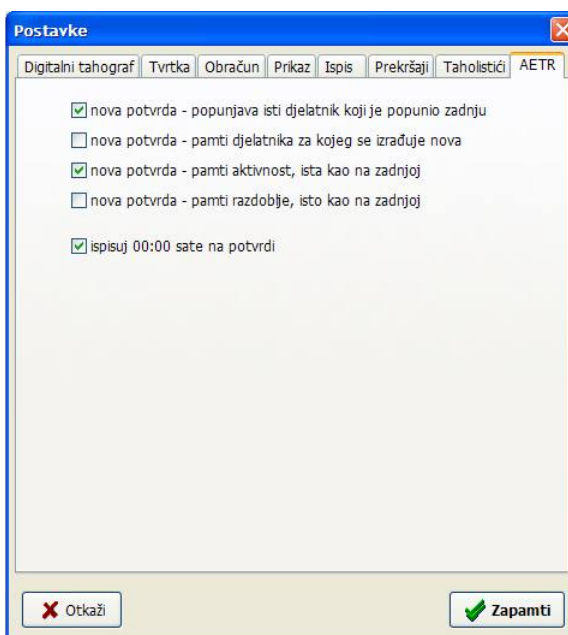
Postavke

Digitalni tahograf | Tvrtka | Obračun | Prikaz | Ispis | Prekršaji | Taholistići | AETR

nova potvrda - popunjava isti djelatnik koji je popunio zadnju

nova potvrda - pamti djelatnika za kojeg se izrađuje nova

nova potvrda - pamti aktivnost, ista kao na zadnjoj

nova potvrda - pamti razdoblje, isto kao na zadnjoj

ispisuj 00:00 sate na potvrdi

Otkaži

Zapamti